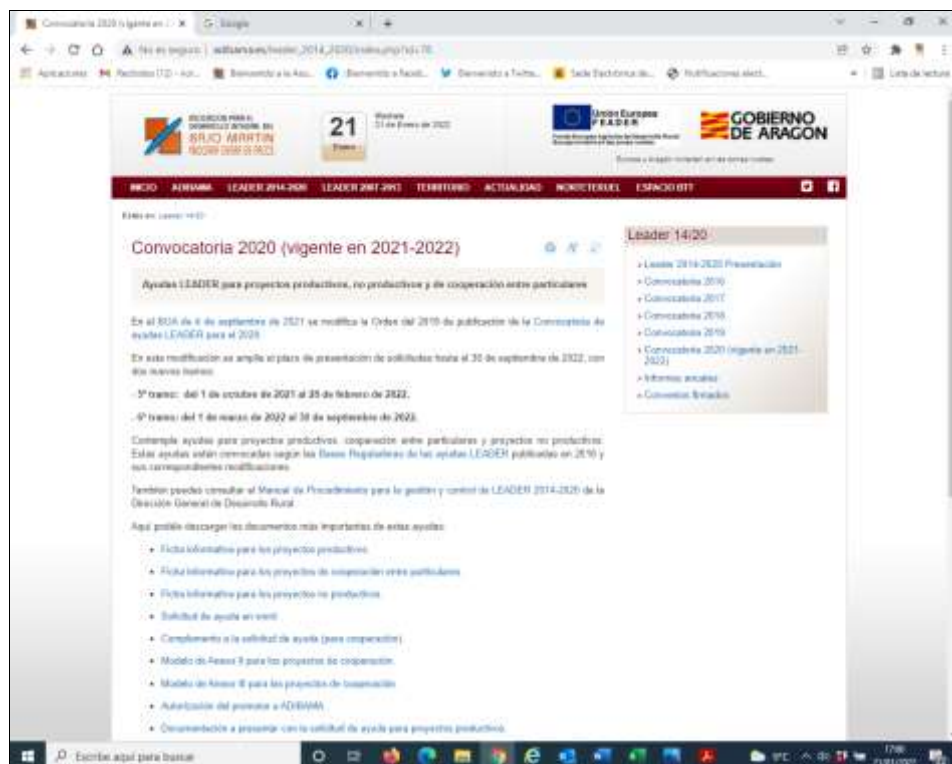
Convocatoria 2020 (vigente en ... | G Google

No es seguro | adibama.es/leader_2014_2020/index.php?id=78

Aplicaciones | Bienvenido a la Asoc... | Bienvenido a Facebook | Bienvenido a Twitter | Sede Electrónica de... | Notificaciones electr... | Lista de lectura

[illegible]
BAJO MARTÍN
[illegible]

21
Enero

Viernes
21 de Enero de 2022

Unión Europea
FEADER

GOBIERNO DE ARAGON

INICIO | ADIBAMA | LEADER 2014-2020 | LEADER 2007-2013 | TERRITORIO | ACTUALIDAD | MONTETERUEL | ESPACIO BTT

Estás en: Leader 14/20

Convocatoria 2020 (vigente en 2021-2022)

Ayudas LEADER para proyectos productivos, no productivos y de cooperación entre particulares

En el BOA de 6 de septiembre de 2021 se modifica la Orden del 2019 de publicación de la Convocatoria de ayudas LEADER para el 2020.

En esta modificación se amplía el plazo de presentación de solicitudes hasta el 30 de septiembre de 2022, con dos nuevos tramos:

- 5º tramo: del 1 de octubre de 2021 al 28 de febrero de 2022.

- 6º tramo: del 1 de marzo de 2022 al 30 de septiembre de 2022.

Contempla ayudas para proyectos productivos, cooperación entre particulares y proyectos no productivos. Estas ayudas están convocadas según las Bases Reguladoras de las ayudas LEADER publicadas en 2016 y sus correspondientes modificaciones.

También puedes consultar el Manual de Procedimiento para la gestión y control de LEADER 2014-2020 de la Dirección General de Desarrollo Rural.

Aquí podéis descargar los documentos más importantes de estas ayudas:

• Ficha informativa para los proyectos productivos.
• Ficha informativa para los proyectos de cooperación entre particulares.
• Ficha informativa para los proyectos no productivos.
• Solicitud de ayuda en word.
• Complemento a la solicitud de ayuda (para cooperación).
• Modelo de Anexo II para los proyectos de cooperación.
• Modelo de Anexo III para los proyectos de cooperación.
• Autorización del promotor a ADIBAMA.
• Documentación a presentar con la solicitud de ayuda para proyectos productivos.

Leader 14/20

» Leader 2014-2020 Presentación
» Convocatoria 2016
» Convocatoria 2017
» Convocatoria 2018
» Convocatoria 2019
» Convocatoria 2020 (vigente en 2021-2022)
» Informes anuales
» Convenios firmados

Escribe aquí para buscar

17:00
21/01/2022